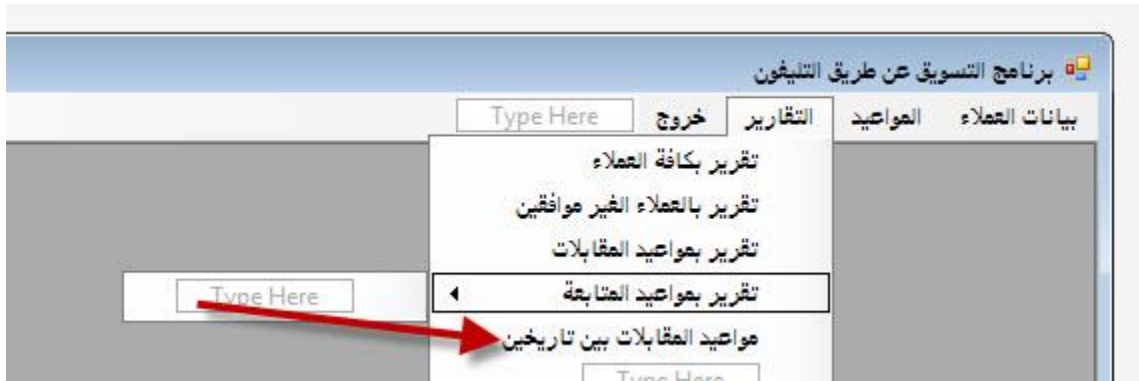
برنامج التسويق عن طريق التليفون

بيانات العملاء
المواعيد
التقارير
خروج
Type Here

تقرير بكافة العملاء
تقرير بالعملاء الغير موافقين
تقرير بمواعيد المقابلات
تقرير بمواعيد المتابعة
مواعيد المقابلات بين تاريخين
Type Here

Type Here